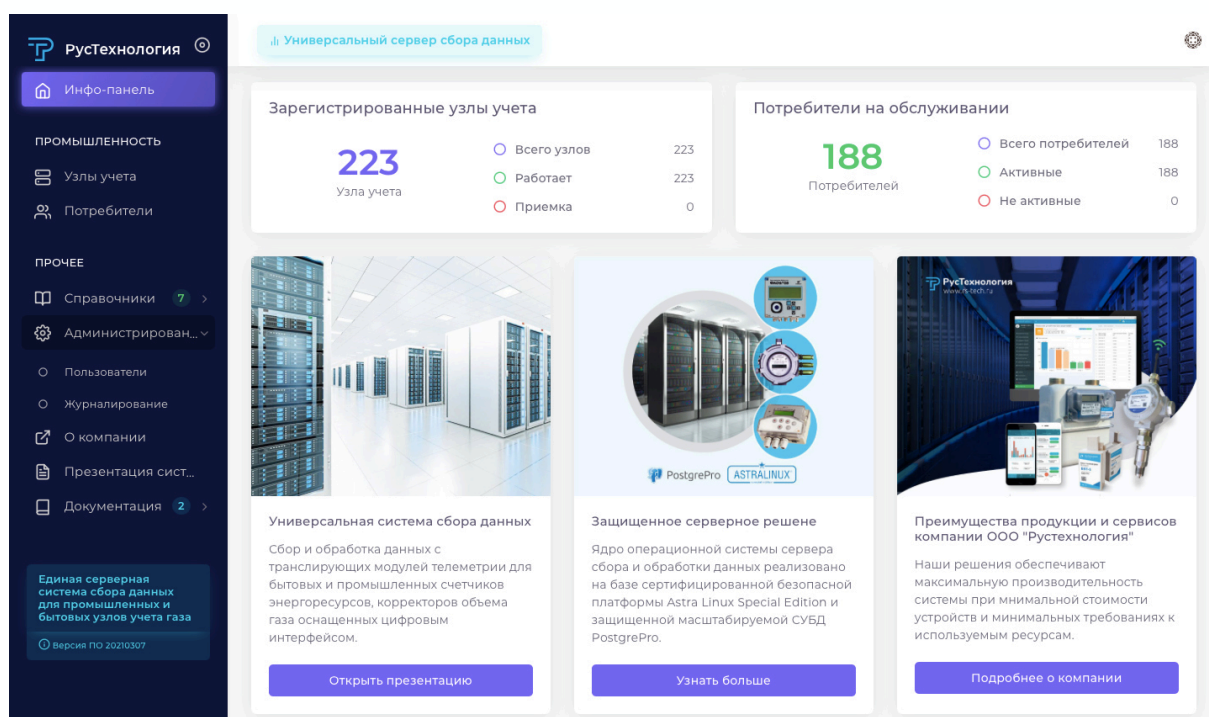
РусТехнология

Инфо-панель

ПРОМЫШЛЕННОСТЬ

Узлы учета

Потребители

ПРОЧЕЕ

Справочники 7

Администрирован...

Пользователи

Журналирование

О компании

Презентация сист...

Документация 2

Единая серверная система сбора данных для промышленных и бытовых узлов учета газа

Версия ПО 20210307

Универсальный сервер сбора данных

Зарегистрированные узлы учета

223
Узла учета

Всего узлов 223
Работает 223
Приемка 0

Потребители на обслуживании

188
Потребителей

Всего потребителей 188
Активные 188
Не активные 0

PostgrePro ASTRALINUX

РусТехнология

Универсальная система сбора данных

Сбор и обработка данных с транслирующих модулей телеметрии для бытовых и промышленных счетчиков энергоресурсов, корректоров объема газа оснащенных цифровым интерфейсом.

Открыть презентацию

Защищенное серверное решене

Ядро операционной системы сервера сбора и обработки данных реализовано на базе сертифицированной безопасной платформы Astra Linux Special Edition и защищенной масштабируемой СУБД PostgrePro.

Узнать больше

Преимущества продукции и сервисов компании ООО "Рустехнология"

Наши решения обеспечивают максимальную производительность системы при минимальной стоимости устройств и минимальных требованиях к используемым ресурсам.

Подробнее о компании